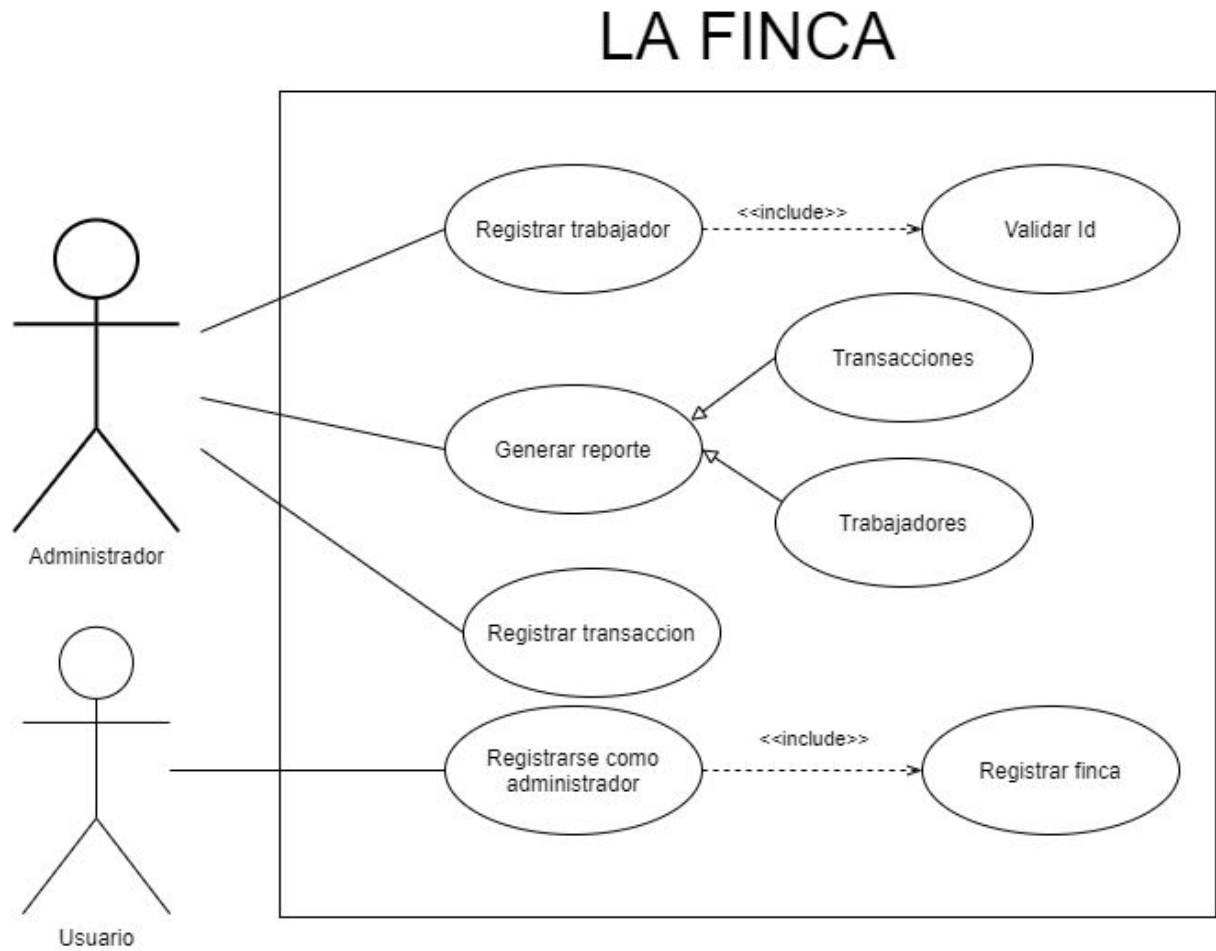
LA FINCA

Registrar trabajador

<<include>>

Validar Id

Transacciones

Generar reporte

Trabajadores

Administrador

Registrar transaccion

Registrarse como administrador

<<include>>

Registrar finca

Usuario